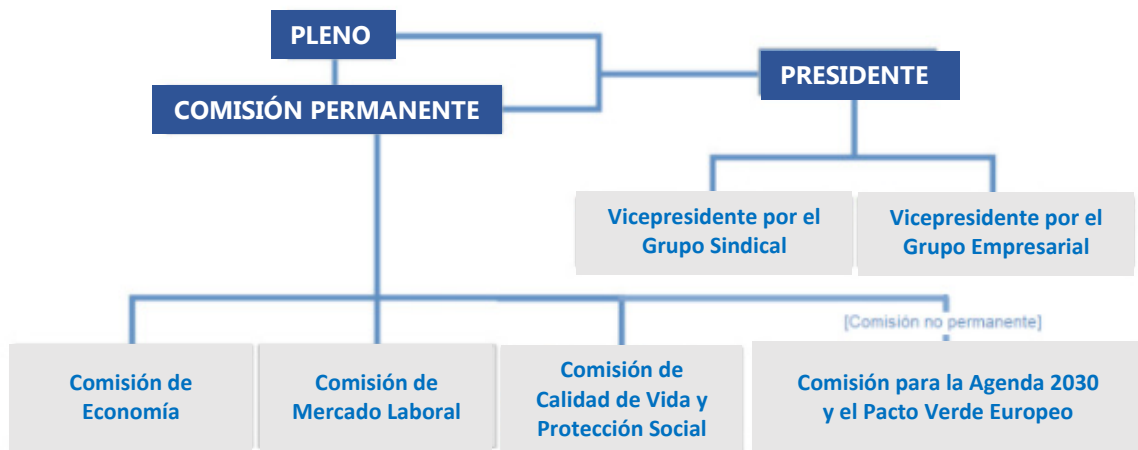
PLENO

COMISIÓN PERMANENTE

PRESIDENTE

Vicepresidente por el Grupo Sindical

Vicepresidente por el Grupo Empresarial

[Comisión no permanente]

Comisión de Economía

Comisión de Mercado Laboral

Comisión de Calidad de Vida y Protección Social

Comisión para la Agenda 2030 y el Pacto Verde Europeo